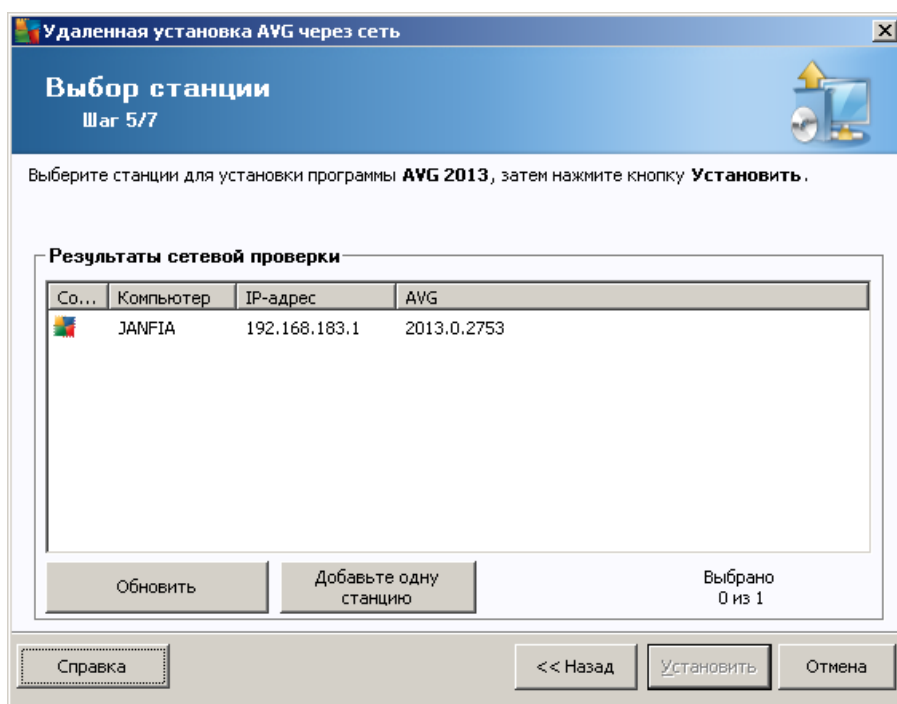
Удаленная установка AVG через сеть

Выбор станции
Шаг 5/7

Выберите станции для установки программы **AVG 2013**, затем нажмите кнопку **Установить**.

Результаты сетевой проверки

| Co... | Компьютер | IP-адрес | AVG |
|---|---|---|---|
| | JANFIA | 192.168.183.1 | 2013.0.2753 |

Обновить

Добавьте одну станцию

Выбрано
0 из 1

Справка

<< Назад

Установить

Отмена